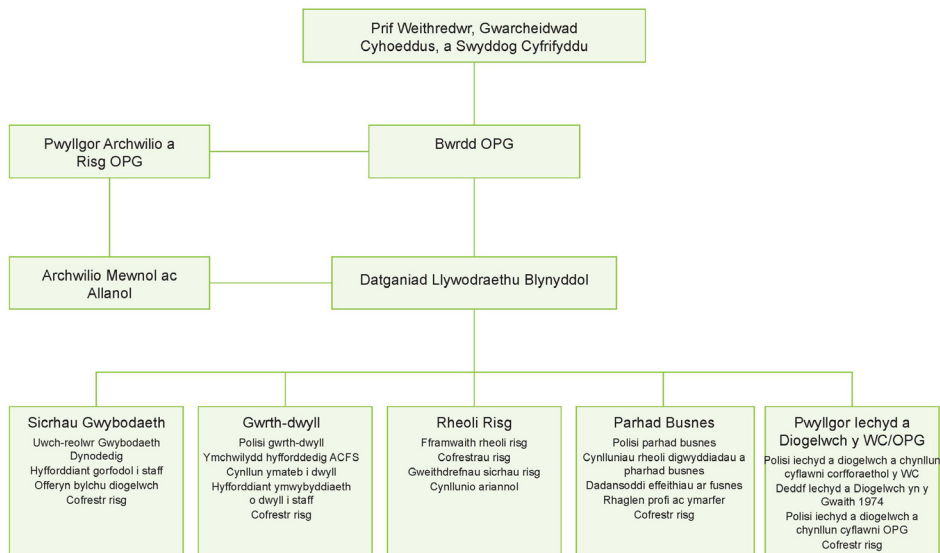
Prif Weithredwr, Gwarcheidwad Cyhoeddus, a Swyddog Cyfrifyddu

Pwyllgor Archwilio a Risg OPG

Bwrdd OPG

Archwilio Mewnol ac Allanol

Datganiad Llywodraethu Blynyddol

Sicrhau Gwybodaeth
Uwch-reolwr Gwybodaeth Dynodedig
Hyfforddiant gorfodol i staff
Offeryn bylchu diogelwch
Cofrestr risg

Gwrth-dwyll
Polisi gwrth-dwyll
Ymchwilydd hyfforddedig ACFS
Cynllun ymateb i dwyll
Hyfforddiant ymwybyddiaeth o dwyll i staff
Cofrestr risg

Rheoli Risg
Fframwaith rheoli risg
Cofrestrau risg
Gweithdrefnau sicrhau risg
Cynllunio ariannol

Parhad Busnes
Polisi parhad busnes
Cynlluniau rheoli digwyddiadau a pharhad busnes
Dadansoddi effeithiau ar fusnes
Rhaglen profi ac ymarfer
Cofrestr risg

Pwyllgor Iechyd a Diogelwch y WC/OPG
Polisi iechyd a diogelwch a chynllun cyflawni corfforaethol y WC
Deddf Iechyd a Diogelwch yn y Gwaith 1974
Polisi iechyd a diogelwch a chynllun cyflawni OPG
Cofrestr risg